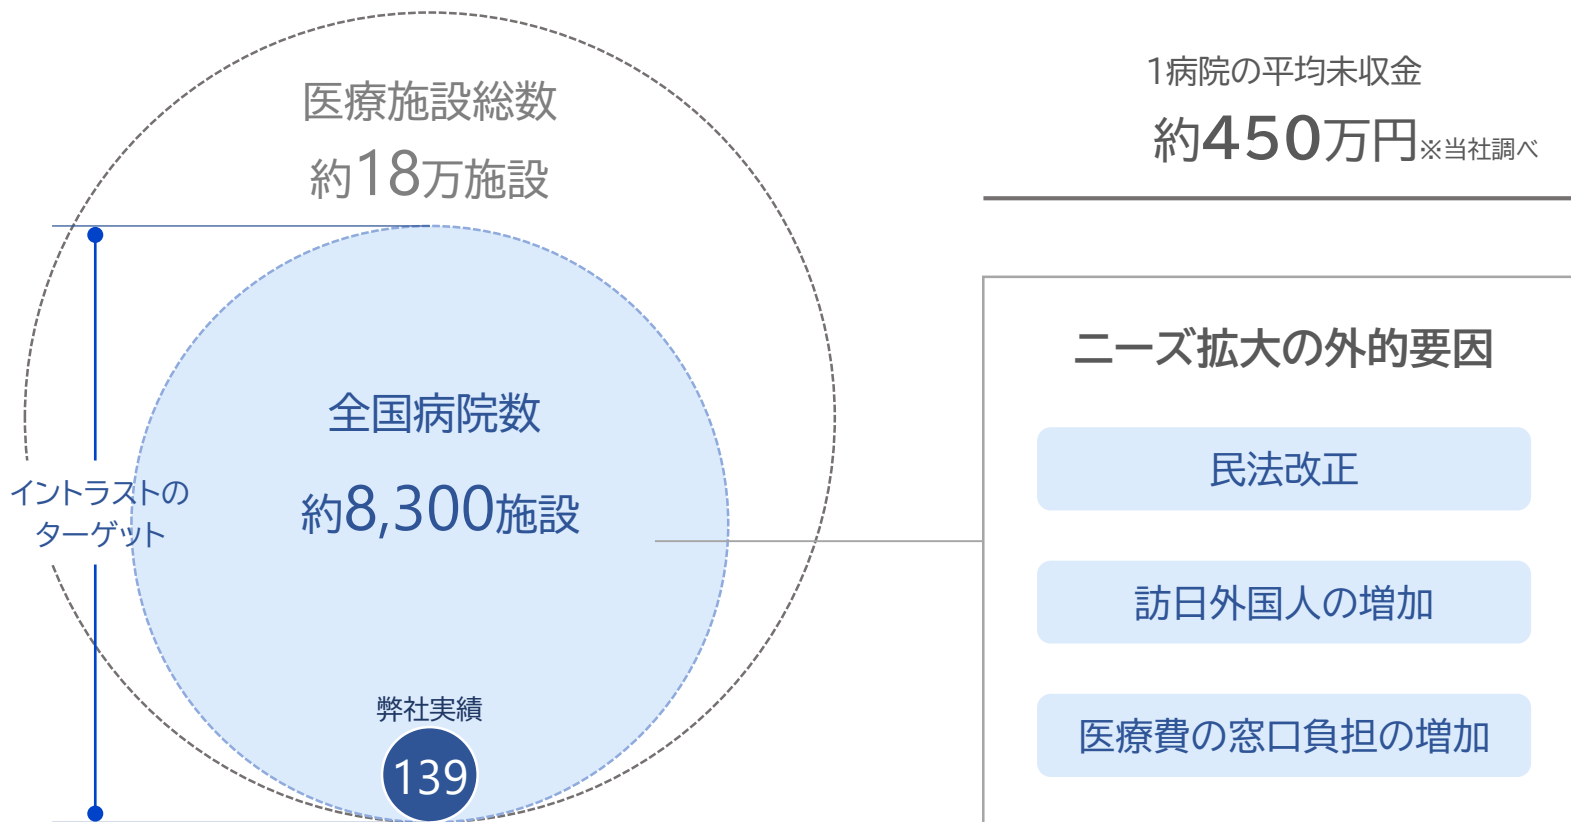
医療施設総数

約18万施設

イントラストのターゲット

全国病院数

約8,300施設

弊社実績

139

1病院の平均未収金

約450万円※当社調べ

ニーズ拡大の外的要因

民法改正

訪日外国人の増加

医療費の窓口負担の増加